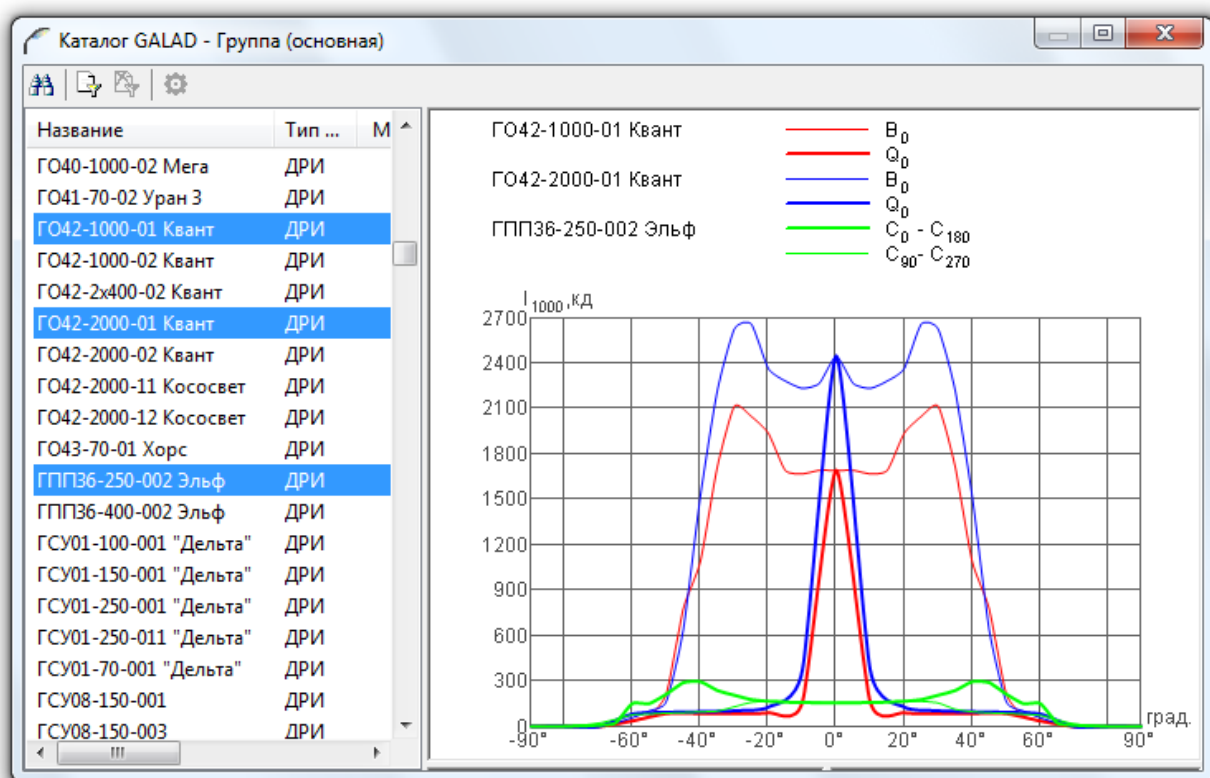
Каталог GALAD - Группа (основная)

| Название | Тип ... | М |
|---|---|---|
| ГО40-1000-02 Мега | ДРИ | |
| ГО41-70-02 Уран 3 | ДРИ | |
| ГО42-1000-01 Квант | ДРИ | |
| ГО42-1000-02 Квант | ДРИ | |
| ГО42-2х400-02 Квант | ДРИ | |
| ГО42-2000-01 Квант | ДРИ | |
| ГО42-2000-02 Квант | ДРИ | |
| ГО42-2000-11 Кососвет | ДРИ | |
| ГО42-2000-12 Кососвет | ДРИ | |
| ГО43-70-01 Хорс | ДРИ | |
| ГПП36-250-002 Эльф | ДРИ | |
| ГПП36-400-002 Эльф | ДРИ | |
| ГСУ01-100-001 "Дельта" | ДРИ | |
| ГСУ01-150-001 "Дельта" | ДРИ | |
| ГСУ01-250-001 "Дельта" | ДРИ | |
| ГСУ01-250-011 "Дельта" | ДРИ | |
| ГСУ01-70-001 "Дельта" | ДРИ | |
| ГСУ08-150-001 | ДРИ | |
| ГСУ08-150-003 | ДРИ | |

ГО42-1000-01 Квант $B_0$ $Q_0$
ГО42-2000-01 Квант $B_0$ $Q_0$
ГПП36-250-002 Эльф $C_0 - C_{180}$ $C_{90} - C_{270}$

$I_{1000}$, кд
2700
2400
2100
1800
1500
1200
900
600
300
0
-90° -60° -40° -20° 0° 20° 40° 60° 90° град.